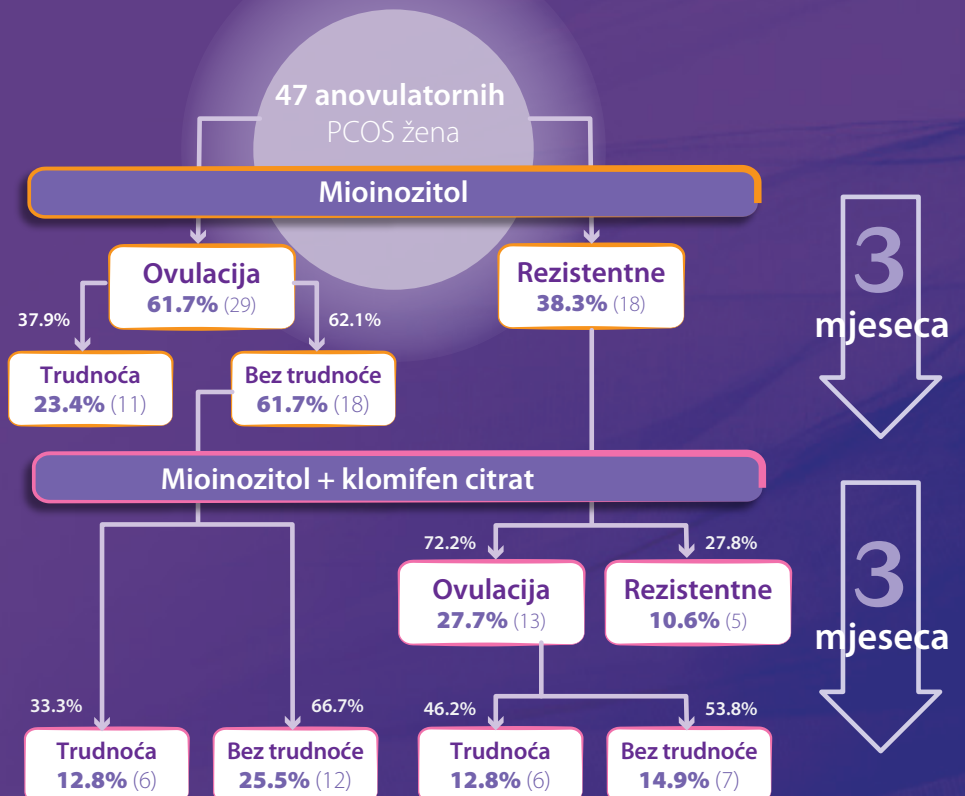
47 anovulatornih PCOS žena

Mioinozitol

3 mjeseca

Ovulacija
61.7% (29)

Rezistentne
38.3% (18)

37.9%

62.1%

Trudnoća
23.4% (11)

Bez trudnoće
61.7% (18)

Mioinozitol + klomifen citrat

3 mjeseca

72.2%

27.8%

Ovulacija
27.7% (13)

Rezistentne
10.6% (5)

33.3%

66.7%

46.2%

53.8%

Trudnoća
12.8% (6)

Bez trudnoće
25.5% (12)

Trudnoća
12.8% (6)

Bez trudnoće
14.9% (7)